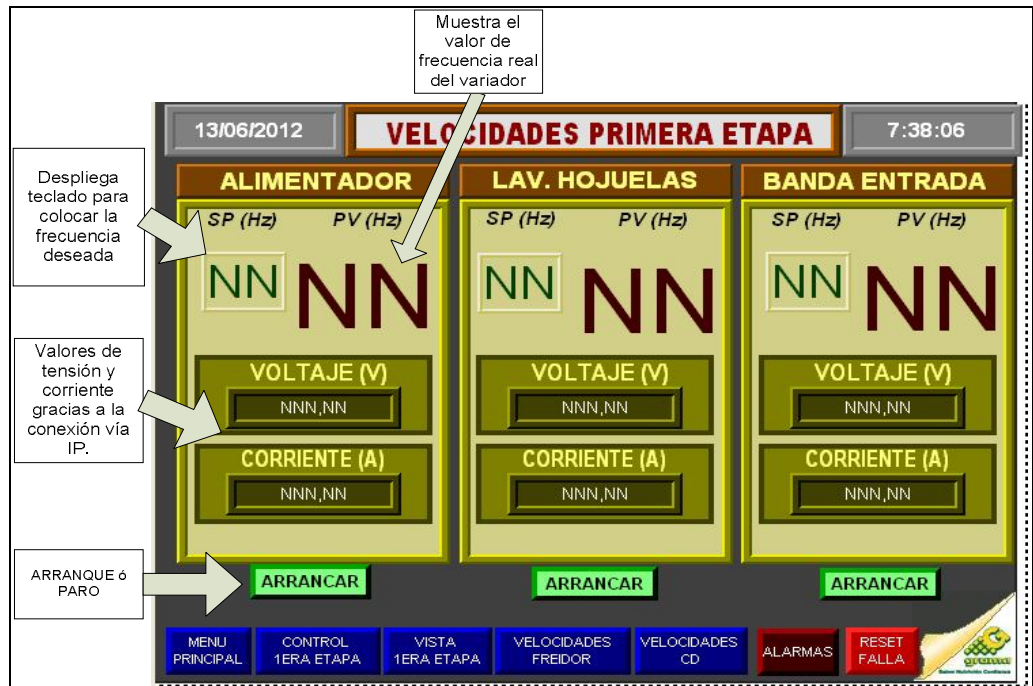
Muestra el valor de frecuencia real del variador

13/06/2012

VELOCIDADES PRIMERA ETAPA

7:38:06

Despliega teclado para colocar la frecuencia deseada

ALIMENTADOR

SP (Hz) PV (Hz)

NN NN

Valores de tensión y corriente gracias a la conexión vía IP.

VOLTAJE (V)

NNN,NN

CORRIENTE (A)

NNN,NN

ARRANQUE ó PARO

ARRANCAR

LAV. HOJUELAS

SP (Hz) PV (Hz)

NN NN

VOLTAJE (V)

NNN,NN

CORRIENTE (A)

NNN,NN

ARRANCAR

BANDA ENTRADA

SP (Hz) PV (Hz)

NN NN

VOLTAJE (V)

NNN,NN

CORRIENTE (A)

NNN,NN

ARRANCAR

MENU PRINCIPAL

CONTROL 1ERA ETAPA

VISTA 1ERA ETAPA

VELOCIDADES FREIDOR

VELOCIDADES CD

ALARMAS

RESET FALLA

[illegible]